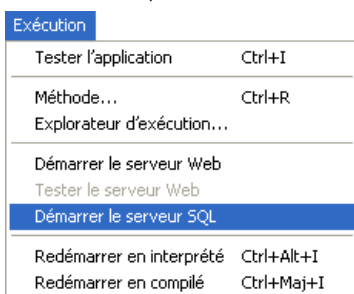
Exécution

Tester l'application Ctrl+I

Méthode... Ctrl+R
Explorateur d'exécution...

Démarrer le serveur Web
Tester le serveur Web
Démarrer le serveur SQL

Redémarrer en interprété Ctrl+Alt+I
Redémarrer en compilé Ctrl+Maj+I